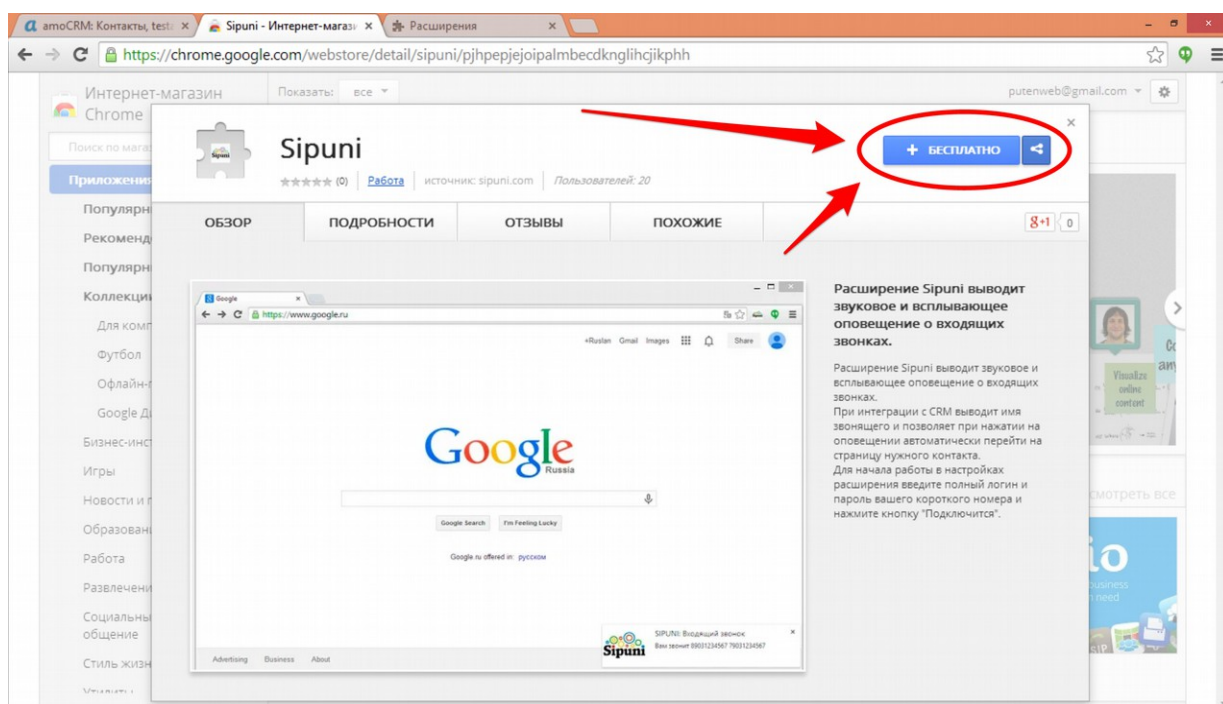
amoCRM: Контакты, test ×
Sipuni - Интернет-магази ×
Расширения ×

https://chrome.google.com/webstore/detail/sipuni/pjhpepjejoipalmbecdknglihcjikphh

Интернет-магазин Chrome
Показать: все
putenweb@gmail.com

Поиск по магаз
Приложения
Популярн
Рекоменд
Популярн
Коллекци
Для комп
Футбол
Офлайн-
Google Д
Бизнес-инст
Игры
Новости и
Образован
Работа
Развлечени
Социальны общение
Стиль жизн
Утилиты

Sipuni
(0) Работа | источник: sipuni.com | Пользователей: 20

+ БЕСПЛАТНО

ОБЗОР | ПОДРОБНОСТИ | ОТЗЫВЫ | ПОХОЖИЕ
+1 0

Google ×
https://www.google.ru
+Rustan Gmail Images Share
Google
Russia
Google Search I'm Feeling Lucky
Google.ru offered in: русском
Advertising Business About
Sipuni
SIPUNI: Входящий звонок
Вам звонит 89031234567 79031234567

Расширение Sipuni выводит звуковое и всплывающее оповещение о входящих звонках.

Расширение Sipuni выводит звуковое и всплывающее оповещение о входящих звонках.
При интеграции с CRM выводит имя звонящего и позволяет при нажатии на оповещении автоматически перейти на страницу нужного контакта.
Для начала работы в настройках расширения введите полный логин и пароль вашего короткого номера и нажмите кнопку "Подключится".

Visualize online content
смотреть все